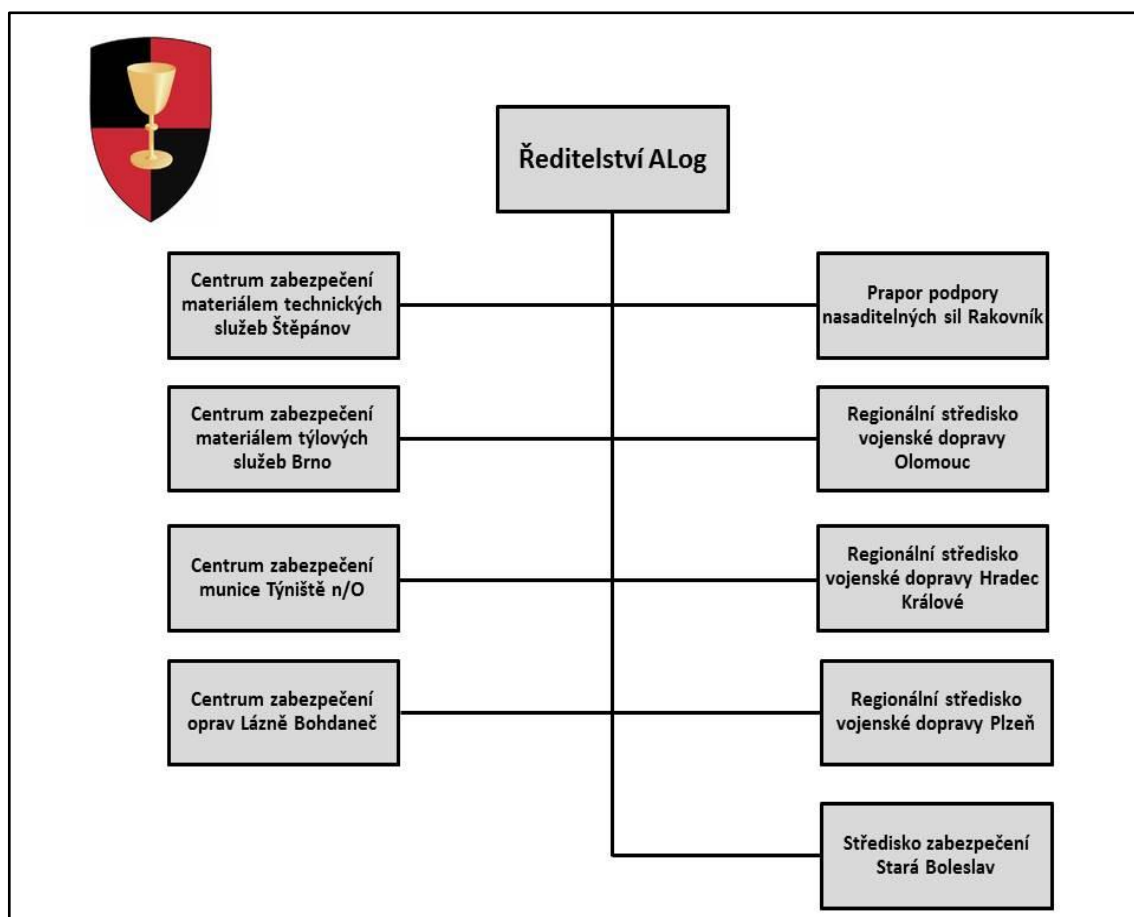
Ředitelství ALog

Centrum zabezpečení materiálem technických služeb Štěpánov

Prapor podpory nasaditelných sil Rakovník

Centrum zabezpečení materiálem týlových služeb Brno

Regionální středisko vojenské dopravy Olomouc

Centrum zabezpečení munice Týniště n/O

Regionální středisko vojenské dopravy Hradec Králové

Centrum zabezpečení oprav Lázně Bohdaneč

Regionální středisko vojenské dopravy Plzeň

Středisko zabezpečení Stará Boleslav